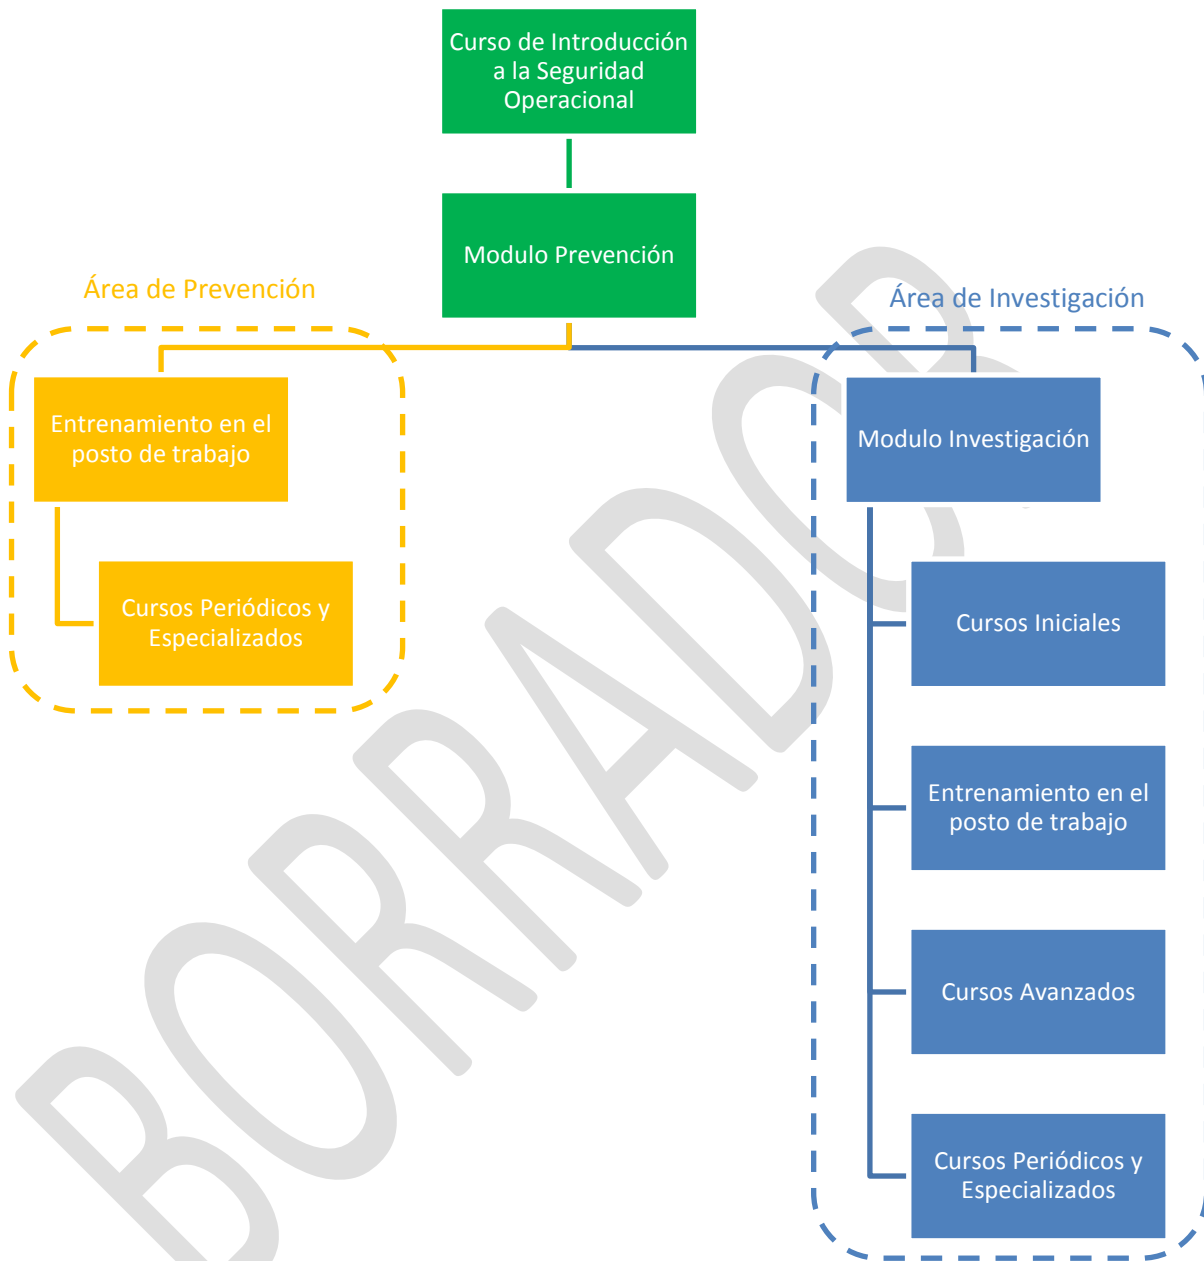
Curso de Introducción a la Seguridad Operacional

Modulo Prevención

Área de Prevención

Área de Investigación

Entrenamiento en el posto de trabajo

Cursos Periódicos y Especializados

Modulo Investigación

Cursos Iniciales

Entrenamiento en el posto de trabajo

Cursos Avanzados

Cursos Periódicos y Especializados

BORRADOR